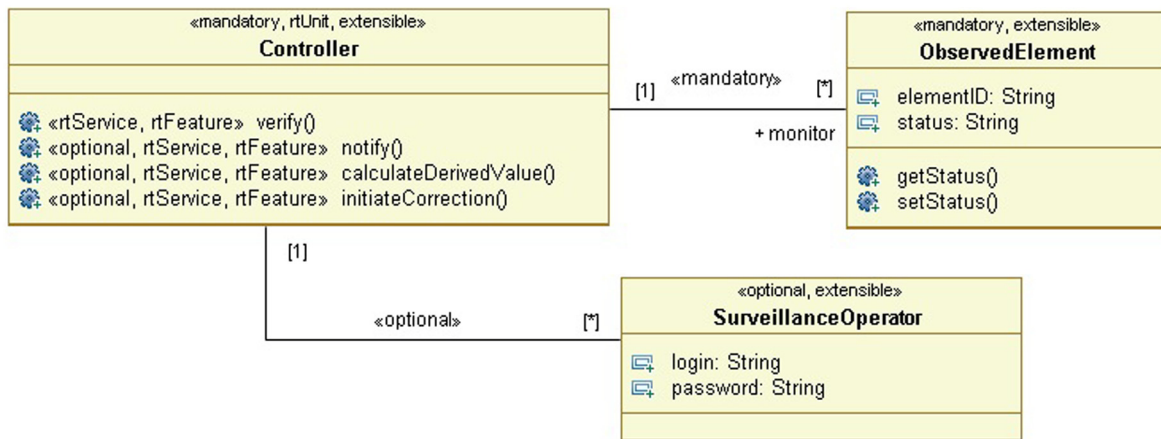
«mandatory, rtUnit, extensible»
Controller

«rtService, rtFeature» verify()
«optional, rtService, rtFeature» notify()
«optional, rtService, rtFeature» calculateDerivedValue()
«optional, rtService, rtFeature» initiateCorrection()

[1] «mandatory» [*]
+ monitor

«mandatory, extensible»
ObservedElement

elementID: String
status: String

getStatus()
setStatus()

[1]

«optional» [*]

«optional, extensible»
SurveillanceOperator

login: String
password: String